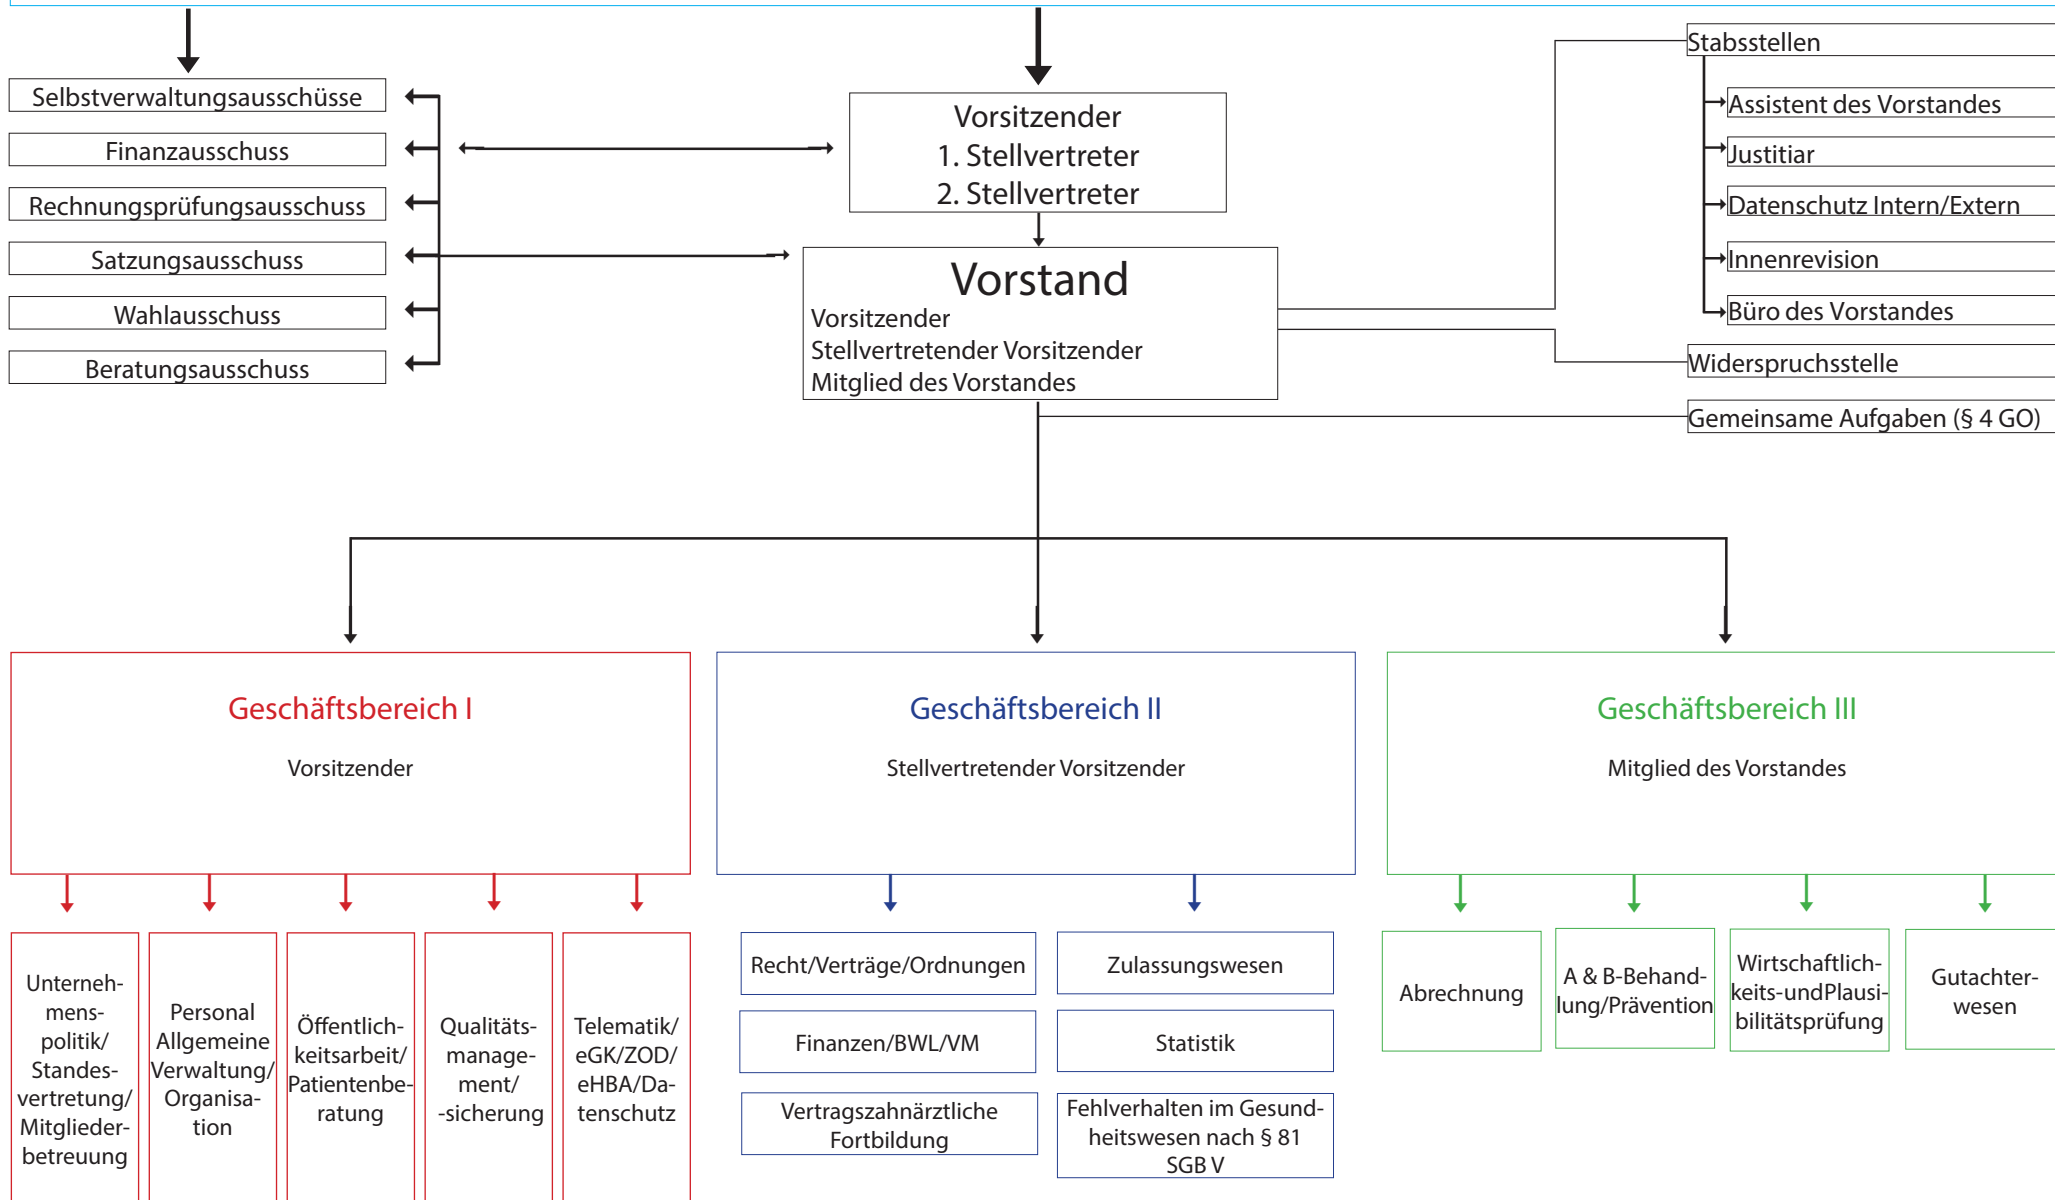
Selbstverwaltungsausschüsse

Finanzausschuss

Rechnungsprüfungsausschuss

Satzungsausschuss

Wahlausschuss

Beratungsausschuss

Vorsitzender
1. Stellvertreter
2. Stellvertreter

Vorstand
Vorsitzender
Stellvertretender Vorsitzender
Mitglied des Vorstandes

Stabsstellen

Assistent des Vorstandes

Justitiar

Datenschutz Intern/Extern

Innenrevision

Büro des Vorstandes

Widerspruchsstelle

Gemeinsame Aufgaben (§ 4 GO)

Geschäftsbereich I

Vorsitzender

Geschäftsbereich II

Stellvertretender Vorsitzender

Geschäftsbereich III

Mitglied des Vorstandes

Unternehmenspolitik/ Standesvertretung/ Mitgliederbetreuung

Personal Allgemeine Verwaltung/ Organisation

Öffentlichkeitsarbeit/ Patientenberatung

Qualitätsmanagement/ -sicherung

Telematik/ eGK/ZOD/ eHBA/Datenschutz

Recht/Verträge/Ordnungen

Zulassungswesen

Finanzen/BWL/VM

Statistik

Vertragszahnärztliche Fortbildung

Fehlverhalten im Gesundheitswesen nach § 81 SGB V

Abrechnung

A & B-Behandlung/Prävention

Wirtschaftlichkeits-undPlausibilitätsprüfung

Gutachterwesen